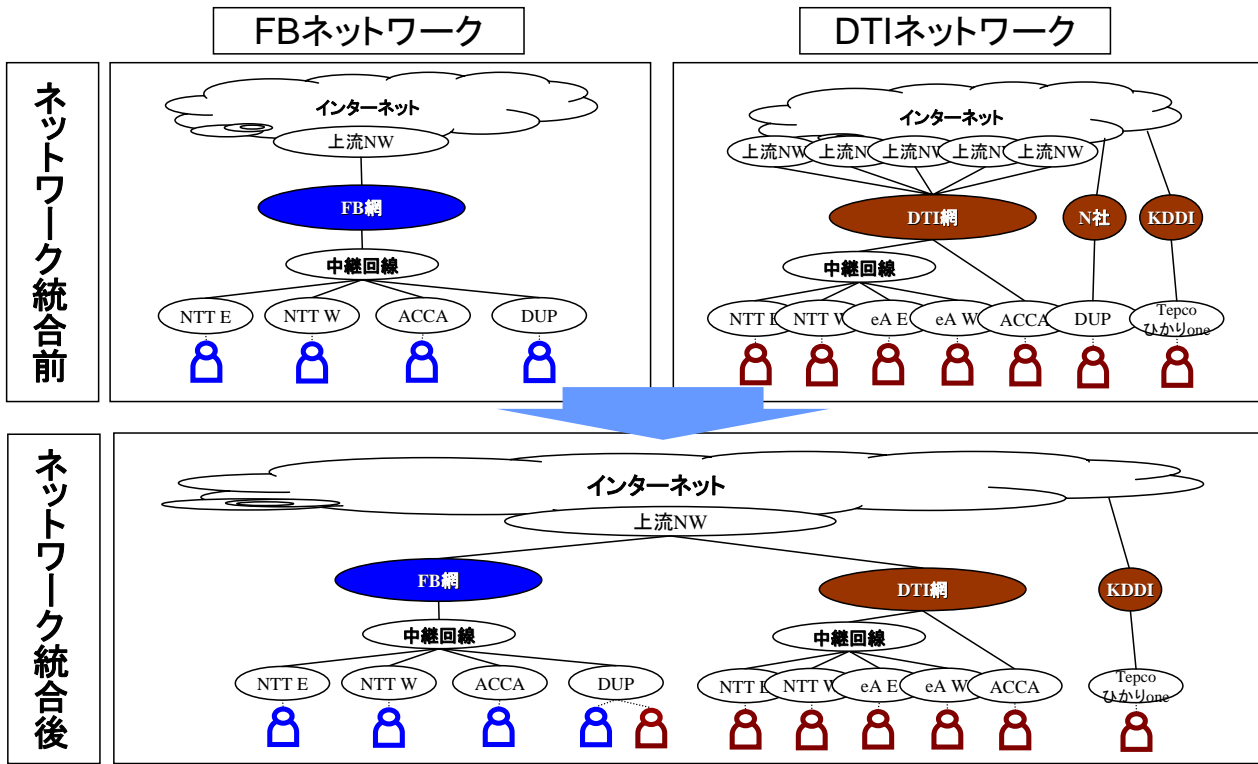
FBネットワーク

DTIネットワーク

ネットワーク統合前

インターネット
上流NW
FB網
中継回線
NTT E
NTT W
ACCA
DUP

インターネット
上流NW
上流NW
上流NW
上流N
上流NW
DTI網
N社
KDDI
中継回線
NTT E
NTT W
eA E
eA W
ACCA
DUP
Tepco ひかりone

ネットワーク統合後

インターネット
上流NW
FB網
DTI網
KDDI
中継回線
NTT E
NTT W
ACCA
DUP
中継回線
NTT E
NTT W
eA E
eA W
ACCA
Tepco ひかりone